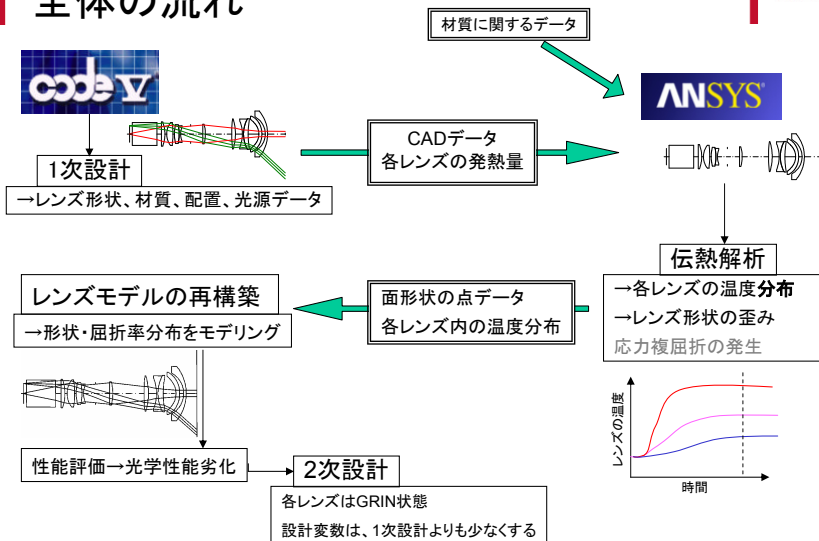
全体の流れ

材質に関するデータ

code V

ANSYS

CADデータ
各レンズの発熱量

1次設計
→レンズ形状、材質、配置、光源データ

伝熱解析
→各レンズの温度分布
→レンズ形状の歪み
応力複屈折の発生

レンズモデルの再構築
→形状・屈折率分布をモデリング

面形状の点データ
各レンズ内の温度分布

レンズの温度

時間

性能評価→光学性能劣化

2次設計
各レンズはGRIN状態
設計変数は、1次設計よりも少なくする